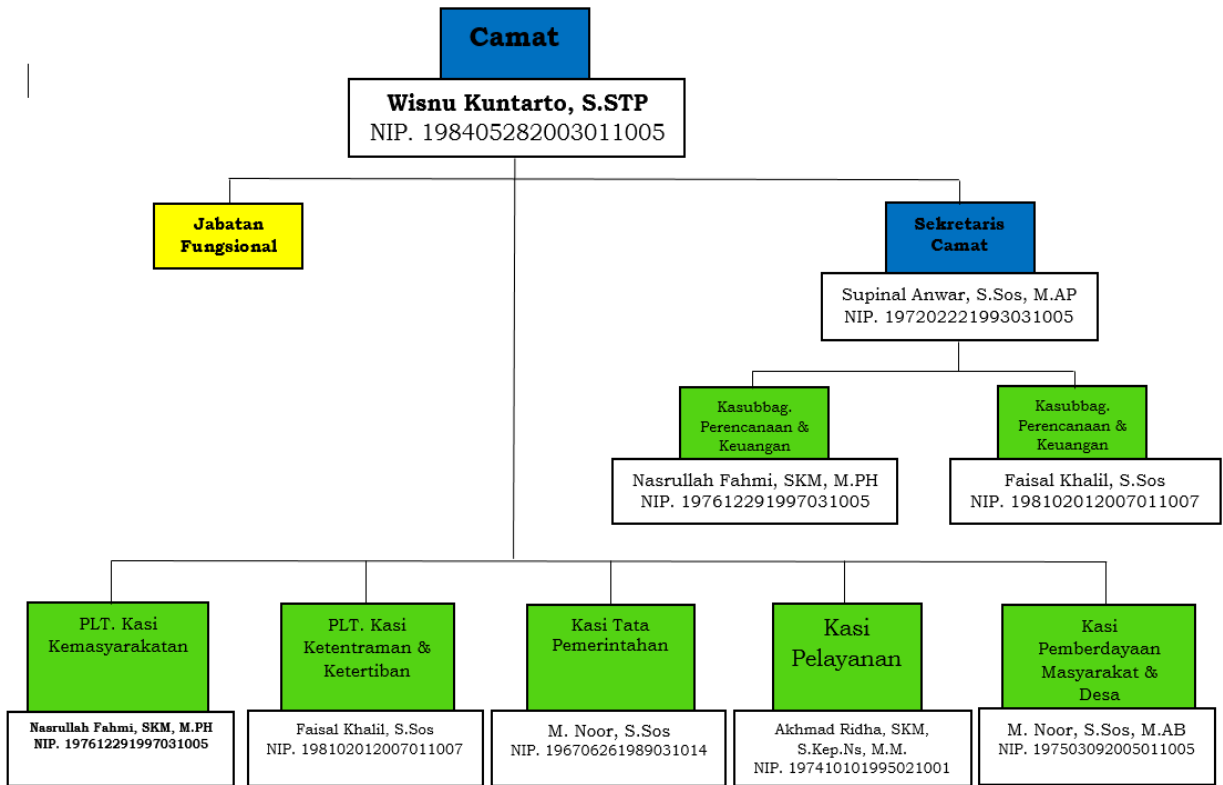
Camat

Wisnu Kuntarto, S.STP
NIP. 198405282003011005

Jabatan Fungsional

Sekretaris Camat

Supinal Anwar, S.Sos, M.AP
NIP. 197202221993031005

Kasubbag. Perencanaan & Keuangan

Nasrullah Fahmi, SKM, M.PH
NIP. 197612291997031005

Kasubbag. Perencanaan & Keuangan

Faisal Khalil, S.Sos
NIP. 198102012007011007

PLT. Kasi Kemasyarakatan

Nasrullah Fahmi, SKM, M.PH
NIP. 197612291997031005

PLT. Kasi Ketentraman & Ketertiban

Faisal Khalil, S.Sos
NIP. 198102012007011007

Kasi Tata Pemerintahan

M. Noor, S.Sos
NIP. 196706261989031014

Kasi Pelayanan

Akhmad Ridha, SKM, S.Kep.Ns, M.M.
NIP. 197410101995021001

Kasi Pemberdayaan Masyarakat & Desa

M. Noor, S.Sos, M.AB
NIP. 197503092005011005